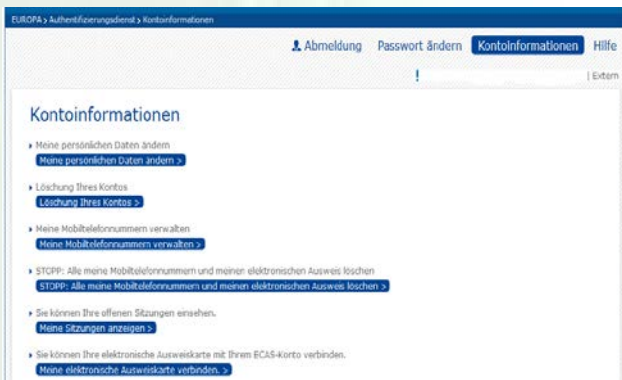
EUROPA > Authentifizierungsdienst > Kontoinformationen

Abmeldung Passwort ändern Kontoinformationen Hilfe

!

| Extern

Kontoinformationen

Meine persönlichen Daten ändern
Meine persönlichen Daten ändern >

Löschung Ihres Kontos
Löschung Ihres Kontos >

Meine Mobiltelefonnummern verwalten
Meine Mobiltelefonnummern verwalten >

STOPP: Alle meine Mobiltelefonnummern und meinen elektronischen Ausweis löschen
STOPP: Alle meine Mobiltelefonnummern und meinen elektronischen Ausweis löschen >

Sie können Ihre offenen Sitzungen einsehen.
Meine Sitzungen anzeigen >

Sie können Ihre elektronische Ausweiskarte mit Ihrem ECAS-Konto verbinden.
Meine elektronische Ausweiskarte verbinden. >